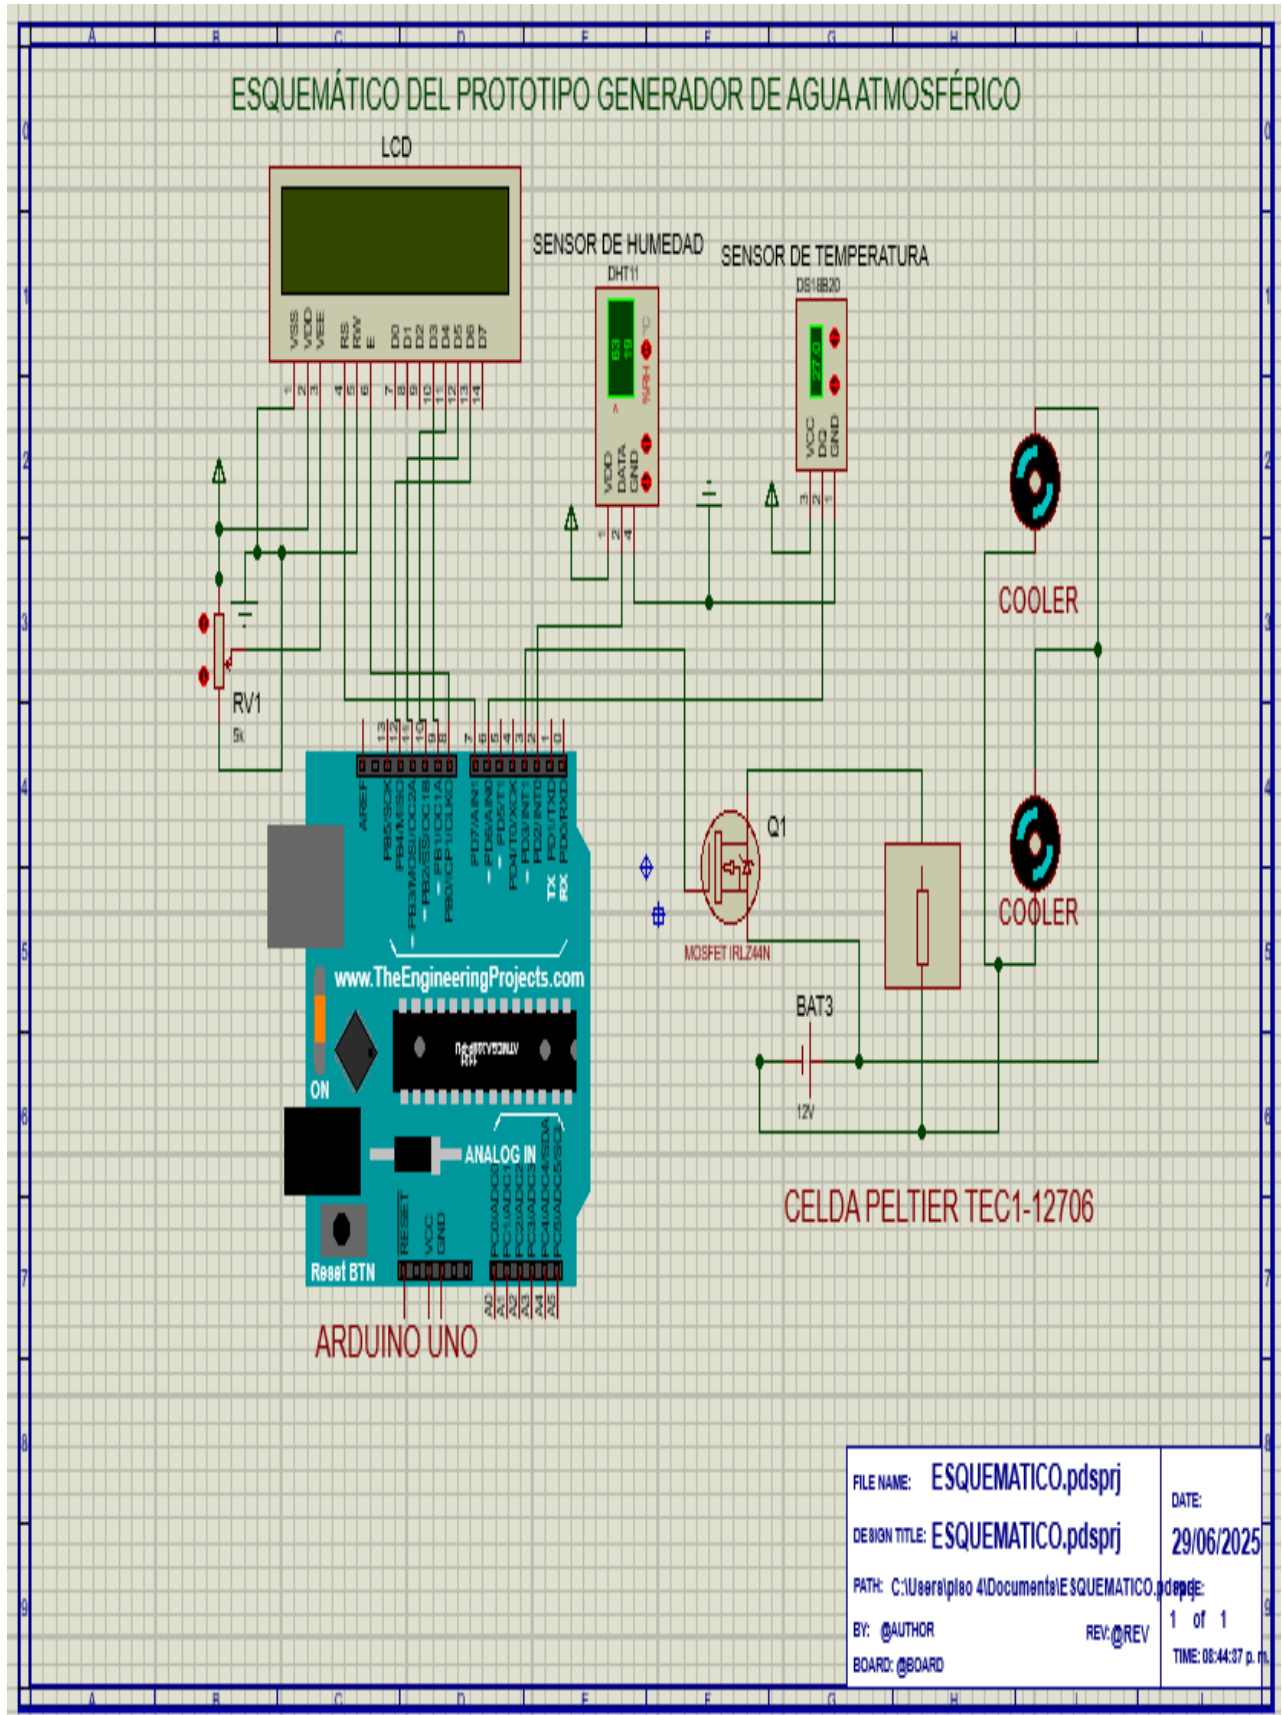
A B C D E F G H I J

0 1 2 3 4 5 6 7 8 9

ESQUEMÁTICO DEL PROTOTIPO GENERADOR DE AGUA ATMOSFÉRICO

LCD

VSS VDD VEE RS RW E D0 D1 D2 D3 D4 D5 D6 D7

1 2 3 4 5 6 7 8 9 10 11 12 13 14

SENSOR DE HUMEDAD
DHT11
63
19
%RH °C
VDD DATA GND
1 2 4

SENSOR DE TEMPERATURA
DS18B20
27.0
VCC DQ GND
3 2 1

COOLER

COOLER

RV1
5k

AREF
13 12 11 10 9 8 7 6 5 4 3 2 1 0
PB5/SCK PB4/MISO ~PB3/MOSI/OC2A ~PB2/SS/OC1B ~PB1/OC1A PB0/ICP1/CLKO PD7/AIN1 ~PD6/AIN0 ~PD5/T1 PD4/T0/XCK ~PD3/INT1 PD2/INT0 TX PD1/TXD RX PD0/RXD

www.TheEngineeringProjects.com

ON

ANALOG IN

RESET VCC GND
PC0/ADC0 PC1/ADC1 PC2/ADC2 PC3/ADC3 PC4/ADC4/SDA PC5/ADC5/SCL
A0 A1 A2 A3 A4 A5

Reset BTN

ARDUINO UNO

Q1
MOSFET IRLZ44N

BAT3
12V

CELDA PELTIER TEC1-12706

FILE NAME: ESQUEMATICO.pdsprj
DESIGN TITLE: ESQUEMATICO.pdsprj
PATH: C:\Users\piso 4\Documents\ESQUEMATICO.pdsprj
BY: @AUTHOR
REV: @REV
BOARD: @BOARD
DATE:
29/06/2025
PAGE:
1 of 1
TIME: 08:44:37 p. m.